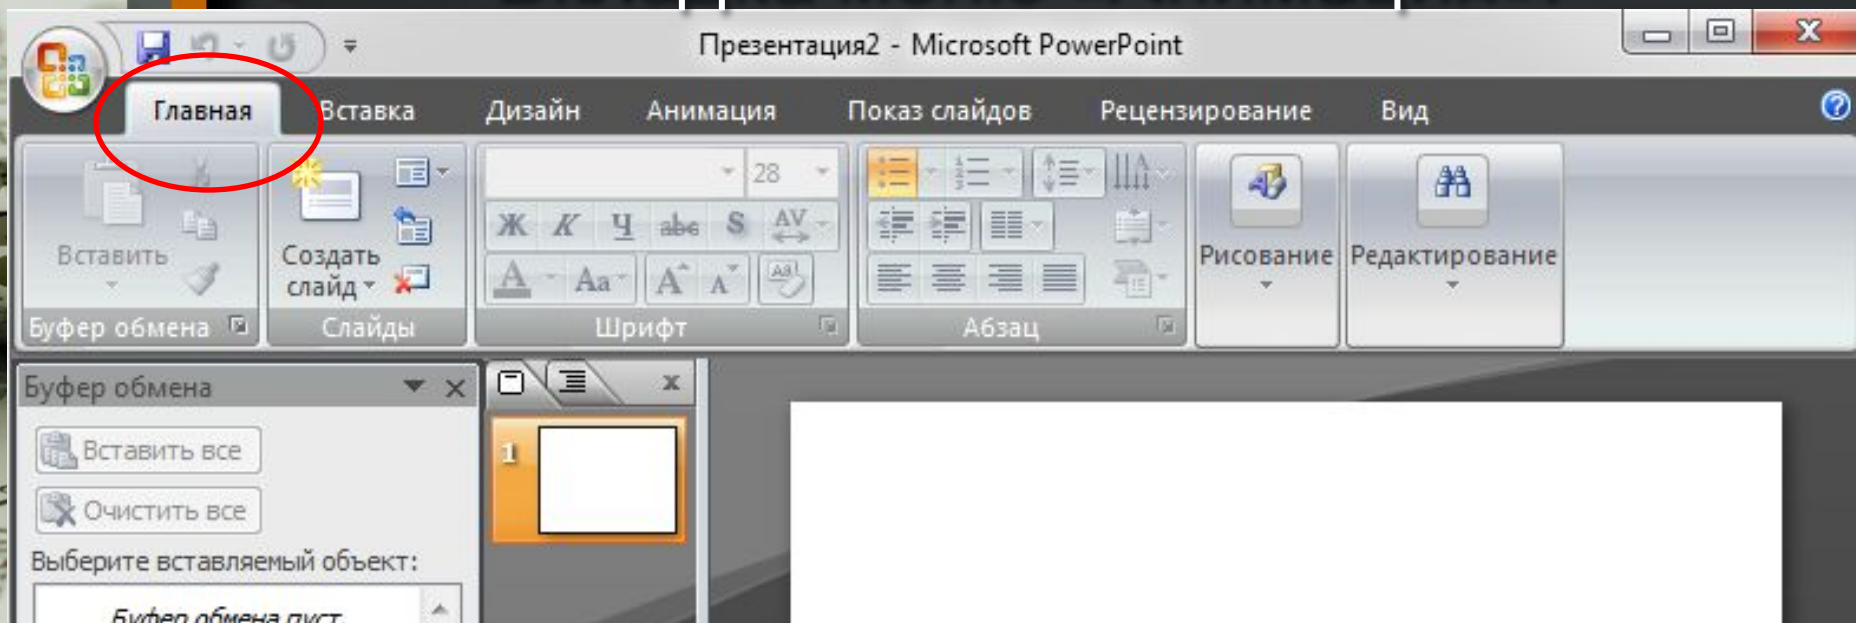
Презентация2 - Microsoft PowerPoint

Главная Вставка Дизайн Анимация Показ слайдов Рецензирование Вид

Вставить
Буфер обмена

Создать слайд
Слайды

28
Ж К Ч abc S AV
A Aa A A
Шрифт

Абзац

Рисование

Редактирование

Буфер обмена

Вставить все

Очистить все

Выберите вставляемый объект:

Буфер обмена пуст

1